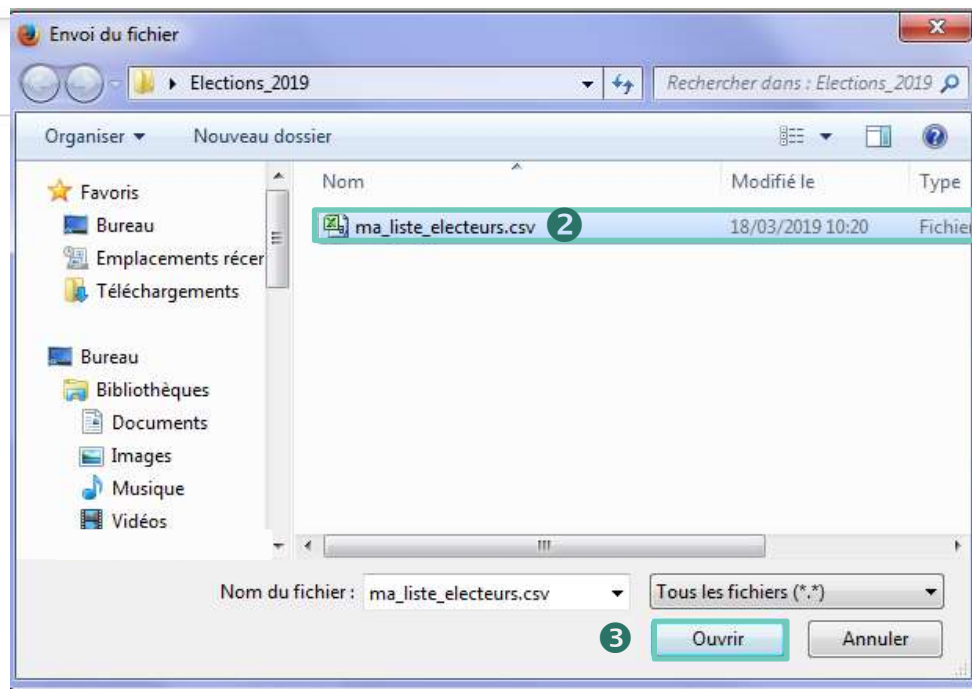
Envoi du fichier

Elections_2019

Rechercher dans : Elections_2019

Organiser ▾ Nouveau dossier

Favoris
Bureau
Emplacements récer
Téléchargements

Bureau
Bibliothèques
Documents
Images
Musique
Vidéos

| Nom | Modifié le | Type |
|---|---|---|
| ma_liste_electeurs.csv ❷ | 18/03/2019 10:20 | Fichier |

Nom du fichier : ma_liste_electeurs.csv

Tous les fichiers (*.*)

❸ Ouvrir

Annuler